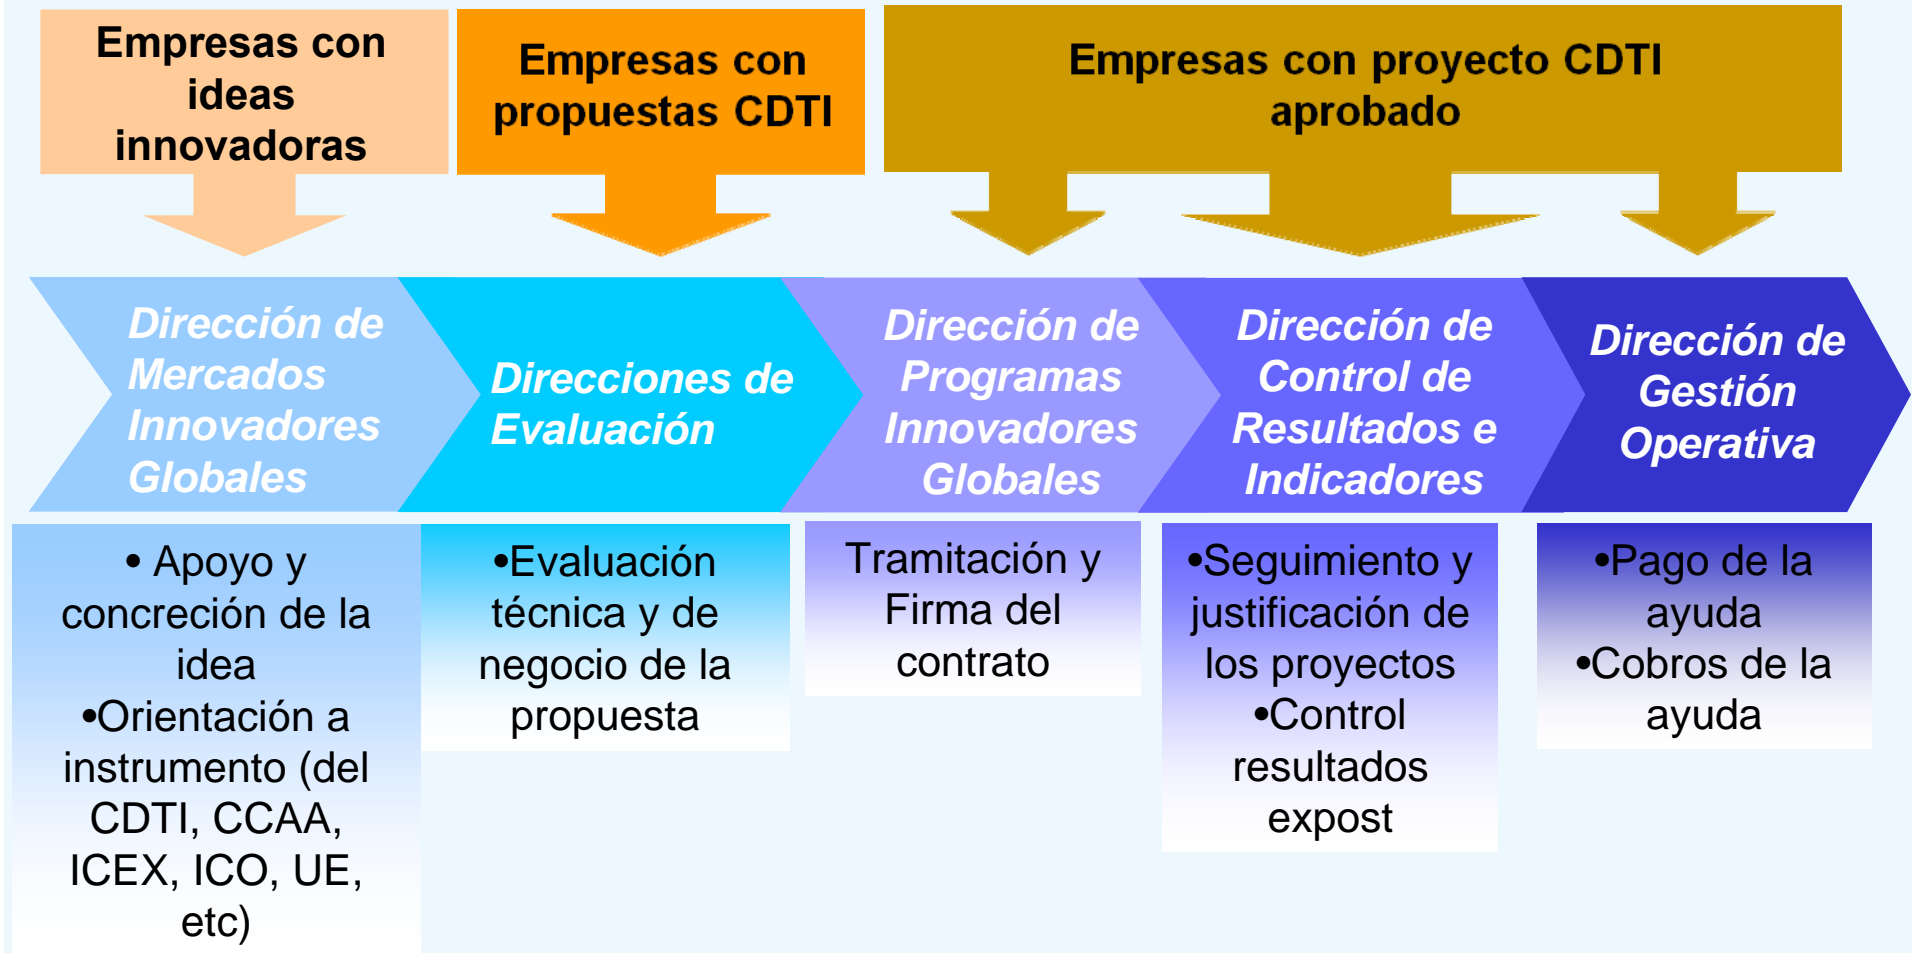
Empresas con ideas innovadoras

Empresas con propuestas CDTI

Empresas con proyecto CDTI aprobado

Dirección de Mercados Innovadores Globales

Direcciones de Evaluación

Dirección de Programas Innovadores Globales

Dirección de Control de Resultados e Indicadores

Dirección de Gestión Operativa

• Apoyo y concreción de la idea
•Orientación a instrumento (del CDTI, CCAA, ICEX, ICO, UE, etc)

•Evaluación técnica y de negocio de la propuesta

Tramitación y Firma del contrato

•Seguimiento y justificación de los proyectos
•Control resultados expost

•Pago de la ayuda
•Cobros de la ayuda